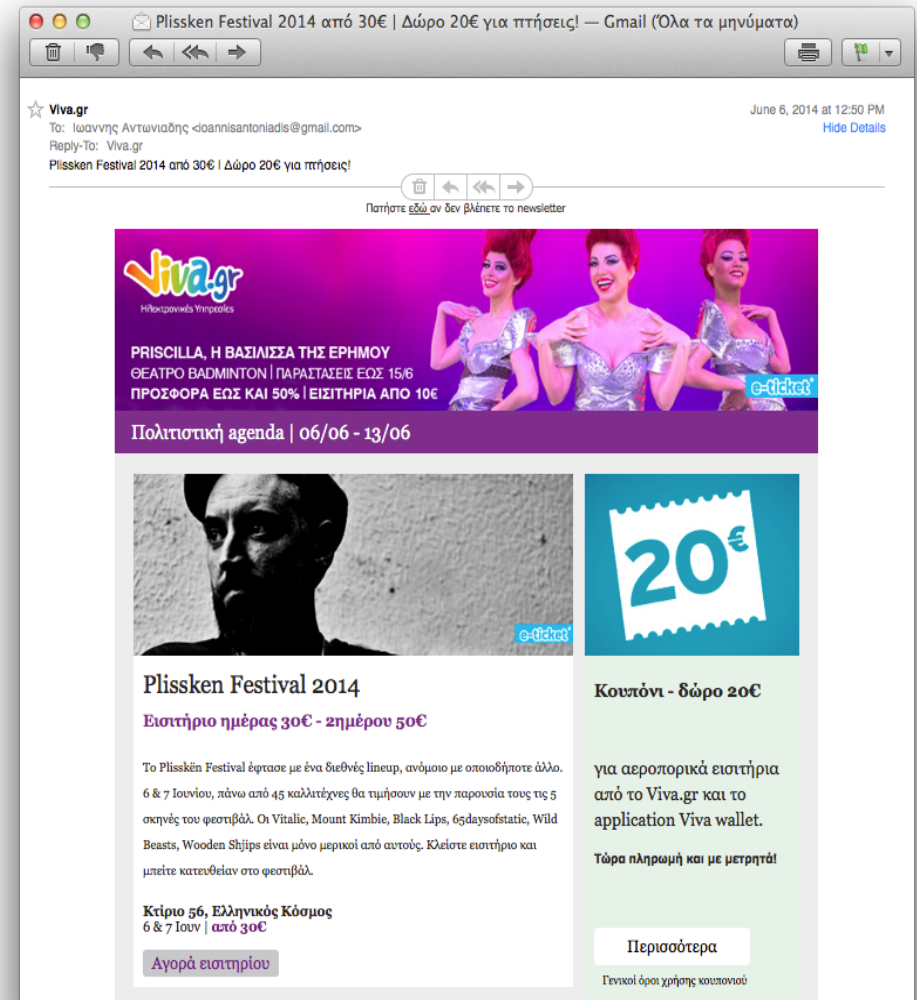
Plissken Festival 2014 από 30€ | Δώρο 20€ για πτήσεις! — Gmail (Όλα τα μηνύματα)

Viva.gr
To: Ιωαννης Αντωνιαδης <ioannisantoniadis@gmail.com>
Reply-To: Viva.gr
Plissken Festival 2014 από 30€ | Δώρο 20€ για πτήσεις!

June 6, 2014 at 12:50 PM
Hide Details

Πατήστε εδώ αν δεν βλέπετε το newsletter

Viva.gr
Ηλεκτρονικές Υπηρεσίες

PRISCILLA, Η ΒΑΣΙΛΙΣΣΑ ΤΗΣ ΕΡΗΜΟΥ
ΘΕΑΤΡΟ BADMINTON | ΠΑΡΑΣΤΑΣΕΙΣ ΕΩΣ 15/6
ΠΡΟΣΦΟΡΑ ΕΩΣ ΚΑΙ 50% | ΕΙΣΙΤΗΡΙΑ ΑΠΟ 10€

e-ticket

Πολιτιστική agenda | 06/06 - 13/06

e-ticket

Plissken Festival 2014

Εισιτήριο ημέρας 30€ - 2ημέρου 50€

Το Plisskën Festival έφτασε με ένα διεθνές lineup, ανόμοιο με οποιοδήποτε άλλο. 6 & 7 Ιουνίου, πάνω από 45 καλλιτέχνες θα τιμήσουν με την παρουσία τους τις 5 σκηνές του φεστιβάλ. Οι Vitalic, Mount Kimbie, Black Lips, 65daysofstatic, Wild Beasts, Wooden Shjips είναι μόνο μερικοί από αυτούς. Κλείστε εισιτήριο και μπείτε κατευθείαν στο φεστιβάλ.

Κτίριο 56, Ελληνικός Κόσμος
6 & 7 Ιουν | από 30€

Αγορά εισιτηρίου

20€

Κουπόνι - δώρο 20€

για αεροπορικά εισιτήρια από το Viva.gr και το application Viva wallet.

Τώρα πληρωμή και με μετρητά!

Περισσότερα

Γενικοί όροι χρήσης κουπονιού